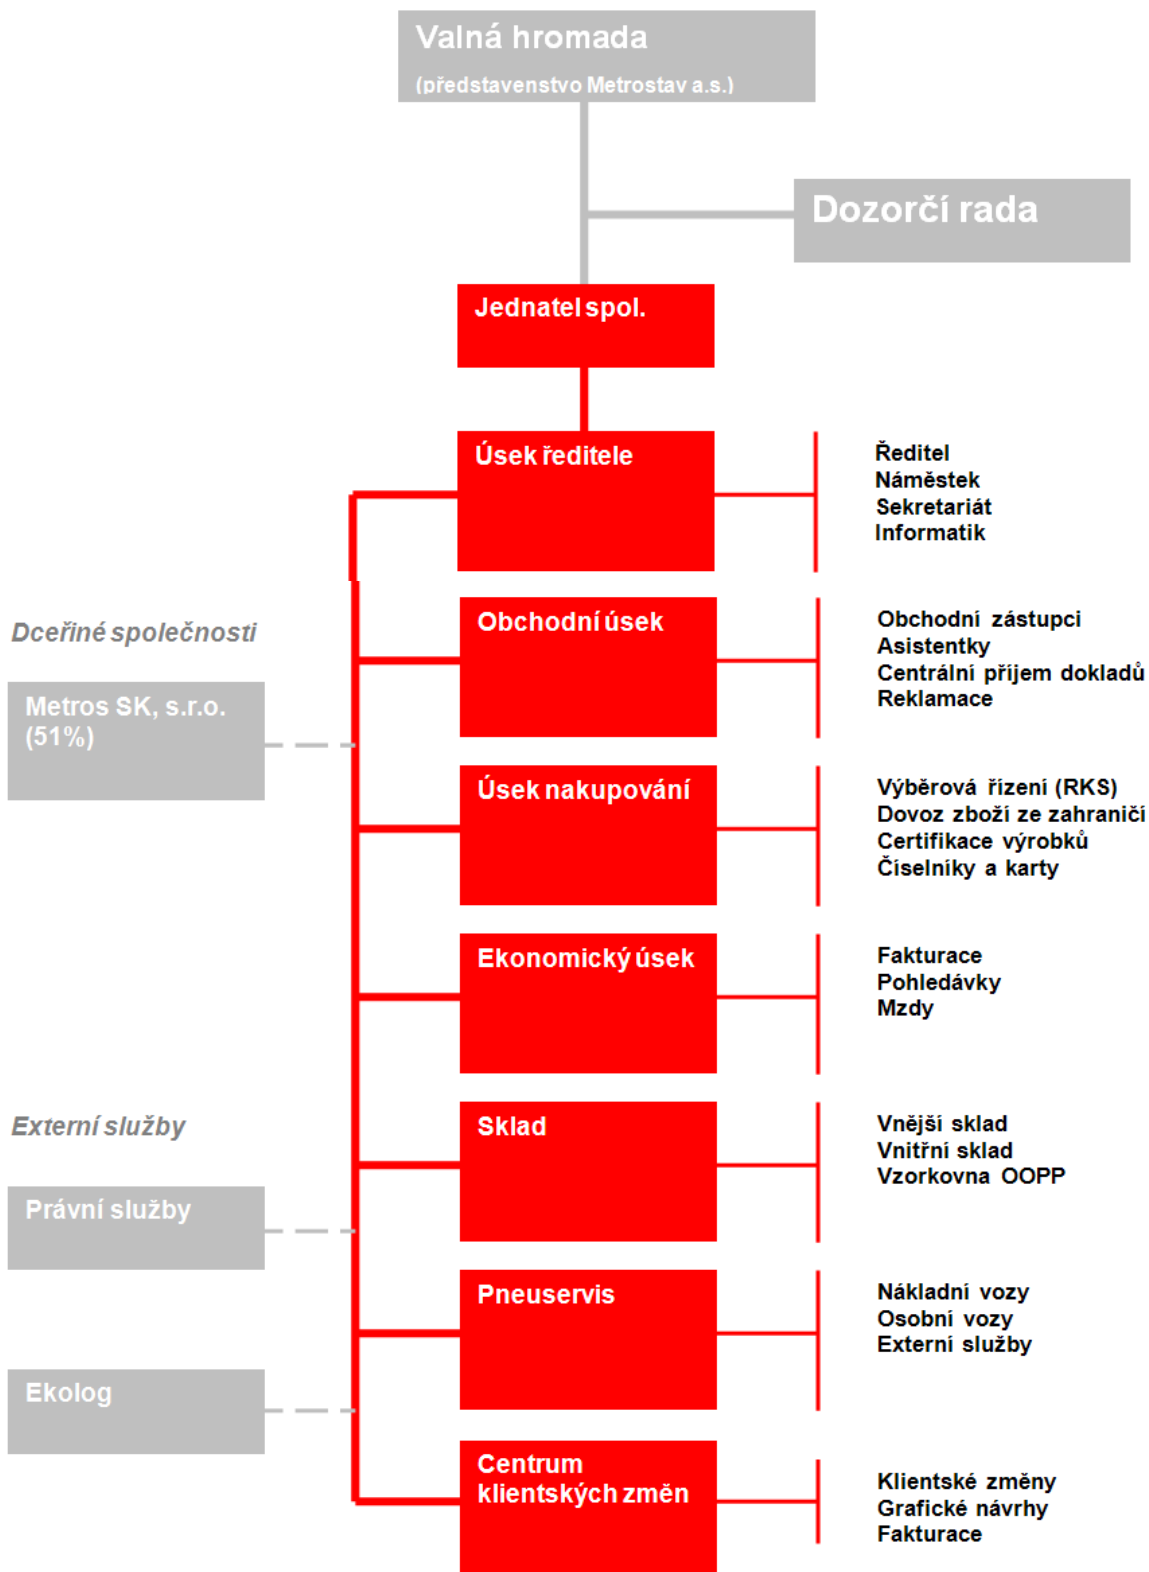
Valná hromada
(představenstvo Metrostav a.s.)

Dozorčí rada

Jednatel spol.

Úsek ředitele

Ředitel
Náměstek
Sekretariát
Informatik

Dceřiné společnosti

Metros SK, s.r.o. (51%)

Obchodní úsek

Obchodní zástupci
Asistentky
Centrální příjem dokladů
Reklamace

Úsek nakupování

Výběrová řízení (RKS)
Dovoz zboží ze zahraničí
Certifikace výrobků
Číselníky a karty

Ekonomický úsek

Fakturace
Pohledávky
Mzdy

Externí služby

Sklad

Vnější sklad
Vnitřní sklad
Vzorkovna OOPP

Právní služby

Pneuservis

Nákladní vozy
Osobní vozy
Externí služby

Ekolog

Centrum klientských změn

Klientské změny
Grafické návrhy
Fakturace